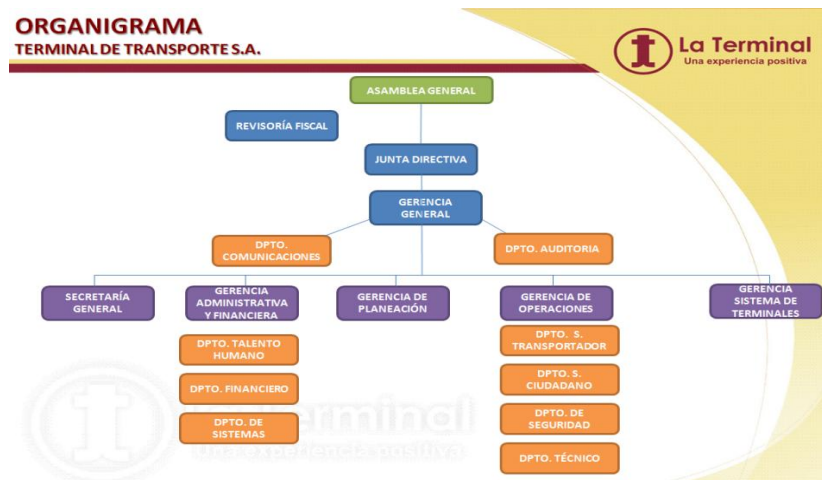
ORGANIGRAMA
TERMINAL DE TRANSPORTE S.A.

t La Terminal
Una experiencia positiva

ASAMBLEA GENERAL

REVISORÍA FISCAL

JUNTA DIRECTIVA

GERENCIA GENERAL

DPTO. COMUNICACIONES

DPTO. AUDITORIA

SECRETARÍA GENERAL

GERENCIA ADMINISTRATIVA Y FINANCIERA

DPTO. TALENTO HUMANO

DPTO. FINANCIERO

DPTO. DE SISTEMAS

GERENCIA DE PLANEACIÓN

GERENCIA DE OPERACIONES

DPTO. S. TRANSPORTADOR

DPTO. S. CIUDADANO

DPTO. DE SEGURIDAD

DPTO. TÉCNICO

GERENCIA SISTEMA DE TERMINALES

t Terminal
Una experiencia positiva